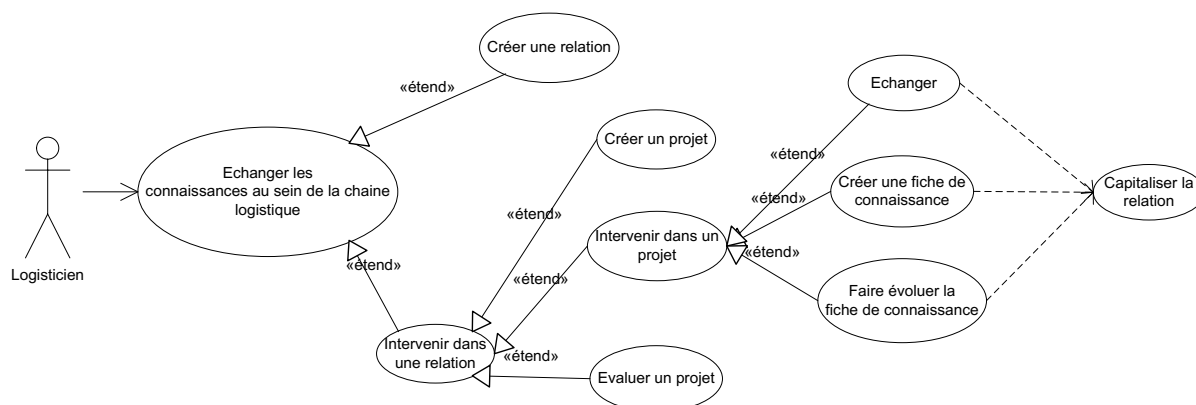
Logisticien

Créer une relation

«étend»

Echanger les connaissances au sein de la chaine logistique

«étend»

Créer un projet

«étend»

«étend»

Intervenir dans une relation

«étend»

Evaluer un projet

Intervenir dans un projet

Echanger

«étend»

«étend»

Créer une fiche de connaissance

«étend»

Faire évoluer la fiche de connaissance

Capitaliser la relation